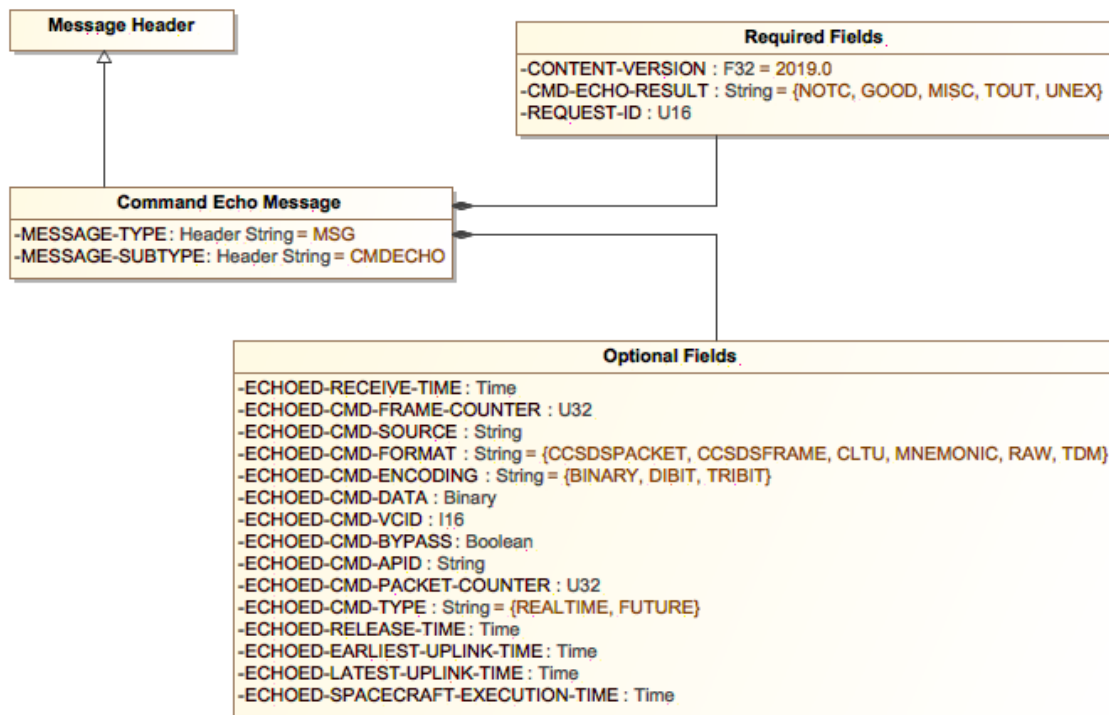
Message Header

Required Fields
-CONTENT-VERSION : F32 = 2019.0
-CMD-ECHO-RESULT : String = {NOTC, GOOD, MISC, TOUT, UNEX}
-REQUEST-ID : U16

Command Echo Message
-MESSAGE-TYPE : Header String = MSG
-MESSAGE-SUBTYPE: Header String = CMDECHO

Optional Fields
-ECHOED-RECEIVE-TIME : Time
-ECHOED-CMD-FRAME-COUNTER : U32
-ECHOED-CMD-SOURCE : String
-ECHOED-CMD-FORMAT : String = {CCSDSPACKET, CCSDSFRAME, CLTU, MNEMONIC, RAW, TDM}
-ECHOED-CMD-ENCODING : String = {BINARY, DIBIT, TRIBIT}
-ECHOED-CMD-DATA : Binary
-ECHOED-CMD-VCID : I16
-ECHOED-CMD-BYPASS : Boolean
-ECHOED-CMD-APID : String
-ECHOED-CMD-PACKET-COUNTER : U32
-ECHOED-CMD-TYPE : String = {REALTIME, FUTURE}
-ECHOED-RELEASE-TIME : Time
-ECHOED-EARLIEST-UPLINK-TIME : Time
-ECHOED-LATEST-UPLINK-TIME : Time
-ECHOED-SPACECRAFT-EXECUTION-TIME : Time